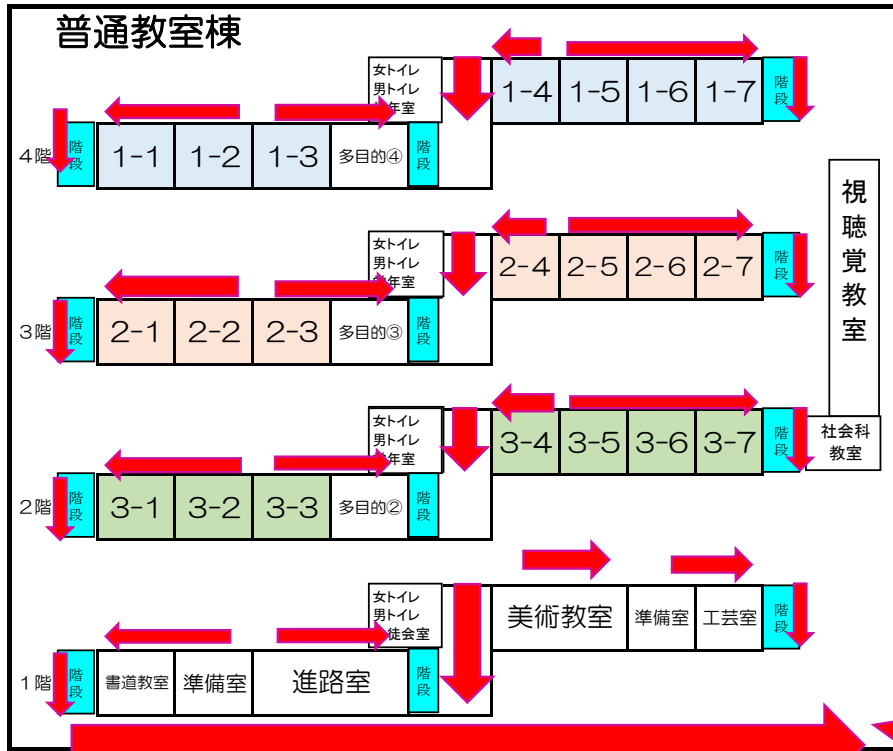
普通教室棟

女トイレ
男トイレ
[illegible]年室

1-4 1-5 1-6 1-7 階段

4階 階段 1-1 1-2 1-3 多目的④ 階段

視聴覚教室

女トイレ
男トイレ
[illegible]年室

2-4 2-5 2-6 2-7 階段

3階 階段 2-1 2-2 2-3 多目的③ 階段

女トイレ
男トイレ
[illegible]年室

3-4 3-5 3-6 3-7 階段 社会科教室

2階 階段 3-1 3-2 3-3 多目的② 階段

女トイレ
男トイレ
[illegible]徒会室

美術教室 準備室 工芸室 階段

1階 階段 書道教室 準備室 進路室 階段